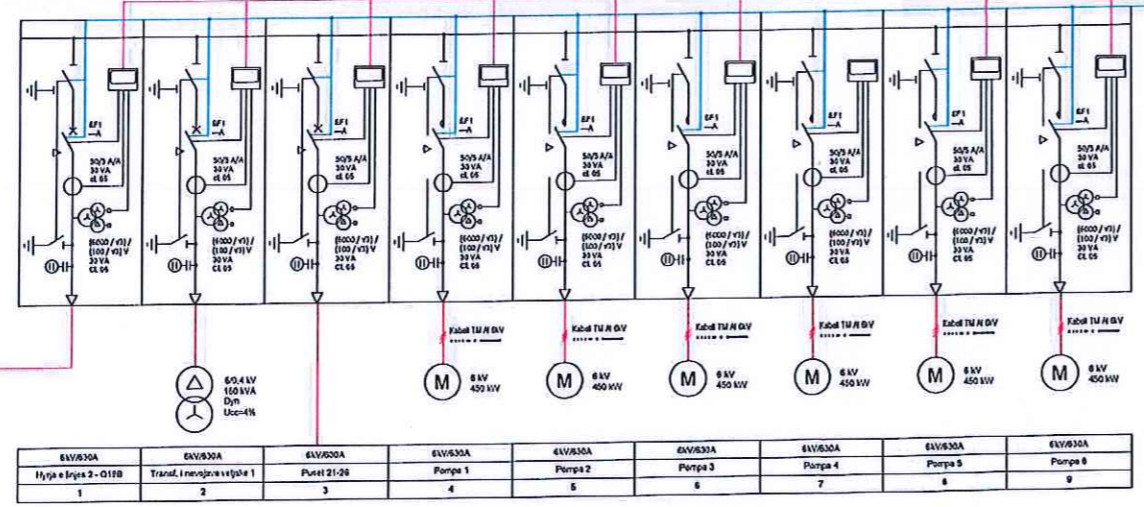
EF1 —A

50/5 A/A
30 VA
cl. 05

(6000 / √3) / (100 / √3) V
30 VA
CL 05

EF1 —A

50/5 A/A
30 VA
cl. 05

(6000 / √3) / (100 / √3) V
30 VA
CL 05

50/5 A/A
30 VA
cl. 05

(6000 / √3) / (100 / √3) V
30 VA
CL 05

EF1 —A

50/5 A/A
30 VA
cl. 05

(6000 / √3) / (100 / √3) V
30 VA
CL 05

EF1 —A

50/5 A/A
30 VA
cl. 05

(6000 / √3) / (100 / √3) V
30 VA
CL 05

EF1 —A

50/5 A/A
30 VA
cl. 05

(6000 / √3) / (100 / √3) V
30 VA
CL 05

EF1 —A

50/5 A/A
30 VA
cl. 05

(6000 / √3) / (100 / √3) V
30 VA
CL 05

EF1 —A

50/5 A/A
30 VA
cl. 05

(6000 / √3) / (100 / √3) V
30 VA
CL 05

EF1 —A

50/5 A/A
30 VA
cl. 05

(6000 / √3) / (100 / √3) V
30 VA
CL 05

6/0,4 kV
160 kVA
Dyn
Ucc=4%

Kabell TM N 6kV
M 6 kV 450 kW

Kabell TM N 6kV
M 6 kV 450 kW

Kabell TM N 6kV
M 6 kV 450 kW

Kabell TM N 6kV
M 6 kV 450 kW

Kabell TM N 6kV
M 6 kV 450 kW

Kabell TM N 6kV
M 6 kV 450 kW

| 6kV/630A | 6kV/630A | 6kV/630A | 6kV/630A | 6kV/630A | 6kV/630A | 6kV/630A | 6kV/630A | 6kV/630A |
|---|---|---|---|---|---|---|---|---|
| Hyrja e linjes 2 - Q19B | Transf. i nevojave vetjake 1 | Puset 21-29 | Pompa 1 | Pompa 2 | Pompa 3 | Pompa 4 | Pompa 5 | Pompa 6 |
| 1 | 2 | 3 | 4 | 5 | 6 | 7 | 8 | 9 |